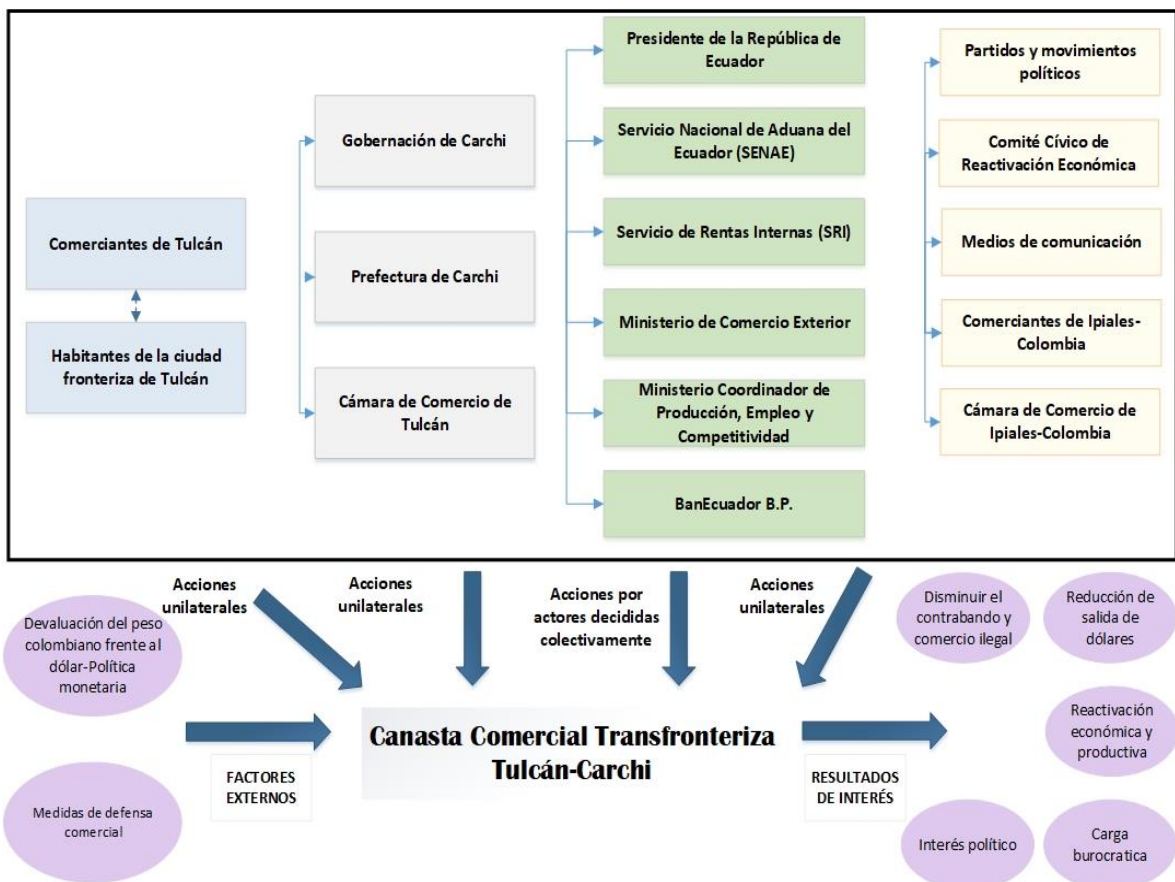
Comerciantes de Tulcán

Habitantes de la ciudad fronteriza de Tulcán

Gobernación de Carchi

Prefectura de Carchi

Cámara de Comercio de Tulcán

Presidente de la República de Ecuador

Servicio Nacional de Aduana del Ecuador (SENAE)

Servicio de Rentas Internas (SRI)

Ministerio de Comercio Exterior

Ministerio Coordinador de Producción, Empleo y Competitividad

BanEcuador B.P.

Partidos y movimientos políticos

Comité Cívico de Reactivación Económica

Medios de comunicación

Comerciantes de Ipiales-Colombia

Cámara de Comercio de Ipiales-Colombia

Acciones unilaterales

Acciones unilaterales

Acciones por actores decididas colectivamente

Acciones unilaterales

Devaluación del peso colombiano frente al dólar-Política monetaria

Medidas de defensa comercial

FACTORES EXTERNOS

Canasta Comercial Transfronteriza Tulcán-Carchi

RESULTADOS DE INTERÉS

Disminuir el contrabando y comercio ilegal

Reducción de salida de dólares

Reactivación económica y productiva

Interés político

Carga burocratica